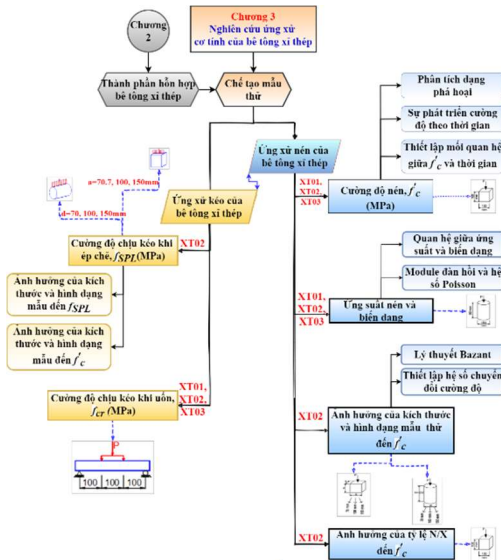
Chương 2

Chương 3
Nghiên cứu ứng xử cơ tính của bê tông xỉ thép

Thành phần hỗn hợp bê tông xỉ thép

Chế tạo mẫu thử

Ứng xử nén của bê tông xỉ thép

a=70.7, 100, 150mm

d=70, 100, 150mm

Ứng xử kéo của bê tông xỉ thép

XT02
Cường độ chịu kéo khi ép chẻ, $f_{SPL}$(MPa)

Ảnh hưởng của kích thước và hình dạng mẫu đến $f_{SPL}$

Ảnh hưởng của kích thước và hình dạng mẫu đến $f'_c$

XT01, XT02, XT03
Cường độ chịu kéo khi uốn, $f_{cr}$ (MPa)

P

100 | 100 | 100

Phân tích dạng phá hoại

Sự phát triển cường độ theo thời gian

Thiết lập mối quan hệ giữa $f'_c$ và thời gian

XT01, XT02, XT03
Cường độ nén, $f'_c$ (MPa)

Quan hệ giữa ứng suất và biến dạng

Module đàn hồi và hệ số Poisson

XT01, XT02, XT03
Ứng suất nén và biến dạng

Lý thuyết Bazant

Thiết lập hệ số chuyển đổi cường độ

XT02
Ảnh hưởng của kích thước và hình dạng mẫu thử đến $f'_c$

XT02
Ảnh hưởng của tỷ lệ N/X đến $f'_c$